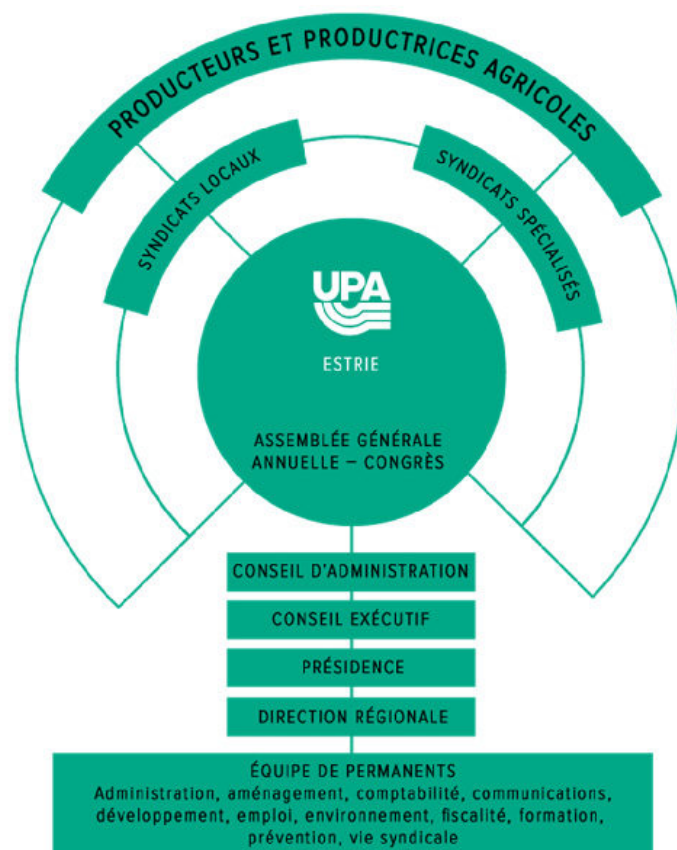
PRODUCTEURS ET PRODUCTRICES AGRICOLES

SYNDICATS LOCAUX

SYNDICATS SPÉCIALISÉS

UPA

ESTRIE

ASSEMBLÉE GÉNÉRALE ANNUELLE – CONGRÈS

CONSEIL D'ADMINISTRATION

CONSEIL EXÉCUTIF

PRÉSIDENCE

DIRECTION RÉGIONALE

ÉQUIPE DE PERMANENTS
Administration, aménagement, comptabilité, communications, développement, emploi, environnement, fiscalité, formation, prévention, vie syndicale